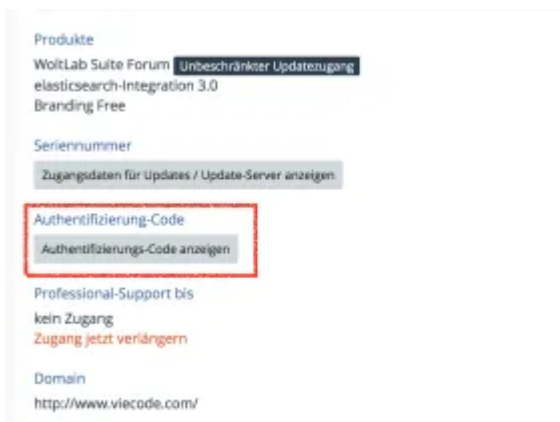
Produkte
WoltLab Suite Forum Unbeschränkter Updatezugang
elasticsearch-Integration 3.0
Branding Free

Seriennummer
Zugangsdaten für Updates / Update-Server anzeigen

Authentifizierung-Code
Authentifizierungs-Code anzeigen

Professional-Support bis
kein Zugang
Zugang jetzt verlängern

Domain
http://www.viecode.com/